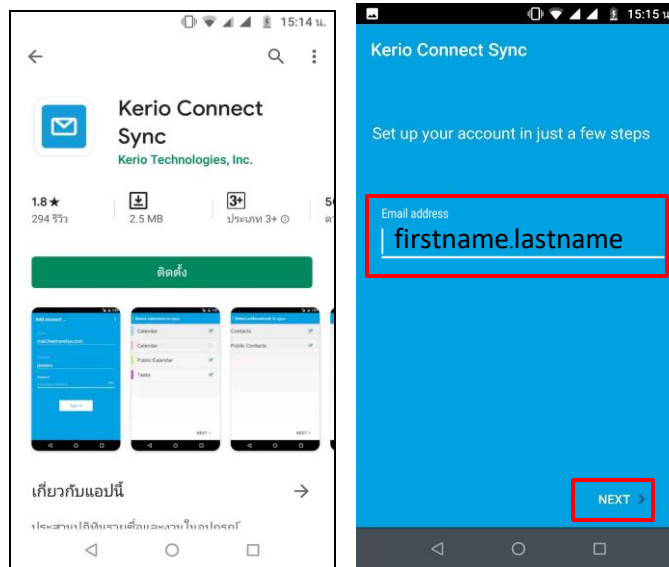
15:14 น.

Kerio Connect Sync
Kerio Technologies, Inc.

1.8★
294 รีวิว

2.5 MB

3+
ประเภท 3+ ⓘ

5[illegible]

ติดตั้ง

Add account
Select calendars to sync
Calendar
Calendar
Public Calendar
Tasks
NEXT
Select addressbook to sync
Contacts
Public Contacts
NEXT

เกี่ยวกับแอปนี้

ประสานปฏิทินรายชื่อและงานในอุปกรณ์

15:15 น.

Kerio Connect Sync

Set up your account in just a few steps

Email address
firstname.lastname

NEXT